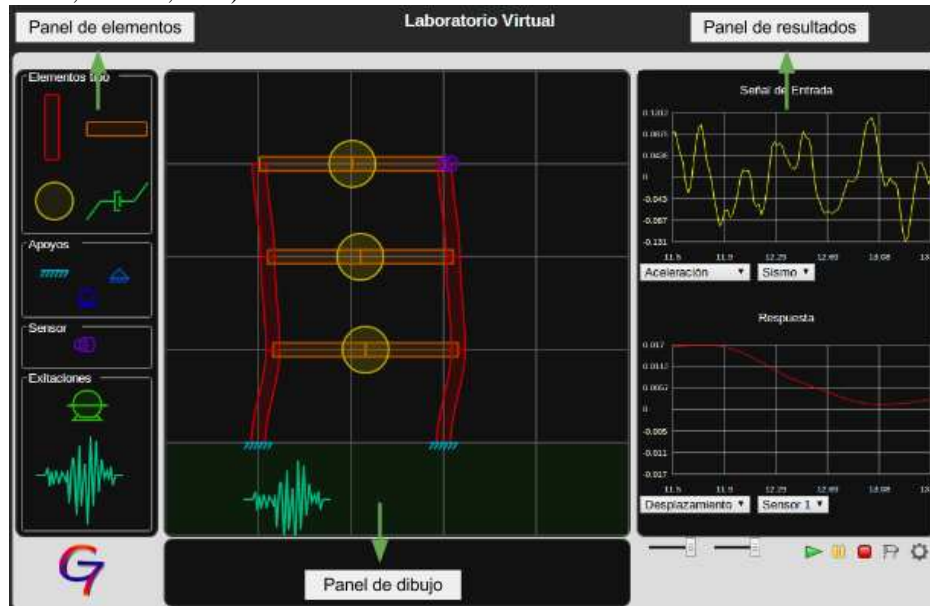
Panel de elementos

Laboratorio Virtual

Panel de resultados

Elementos tipo

Apoyos

Sensor

Exitaciones

Señal de Entrada

0.1312
0.0875
0.0436
0
-0.043
-0.087
-0.131

11.5
11.9
12.25
12.65
13.08
13

Aceleración ▾
Sismo ▾

Respuesta

0.017
0.0113
0.0057
0
-0.005
-0.011
-0.017

11.5
11.9
12.25
12.65
13.08
13

Desplazamiento ▾
Sensor 1 ▾

Panel de dibujo